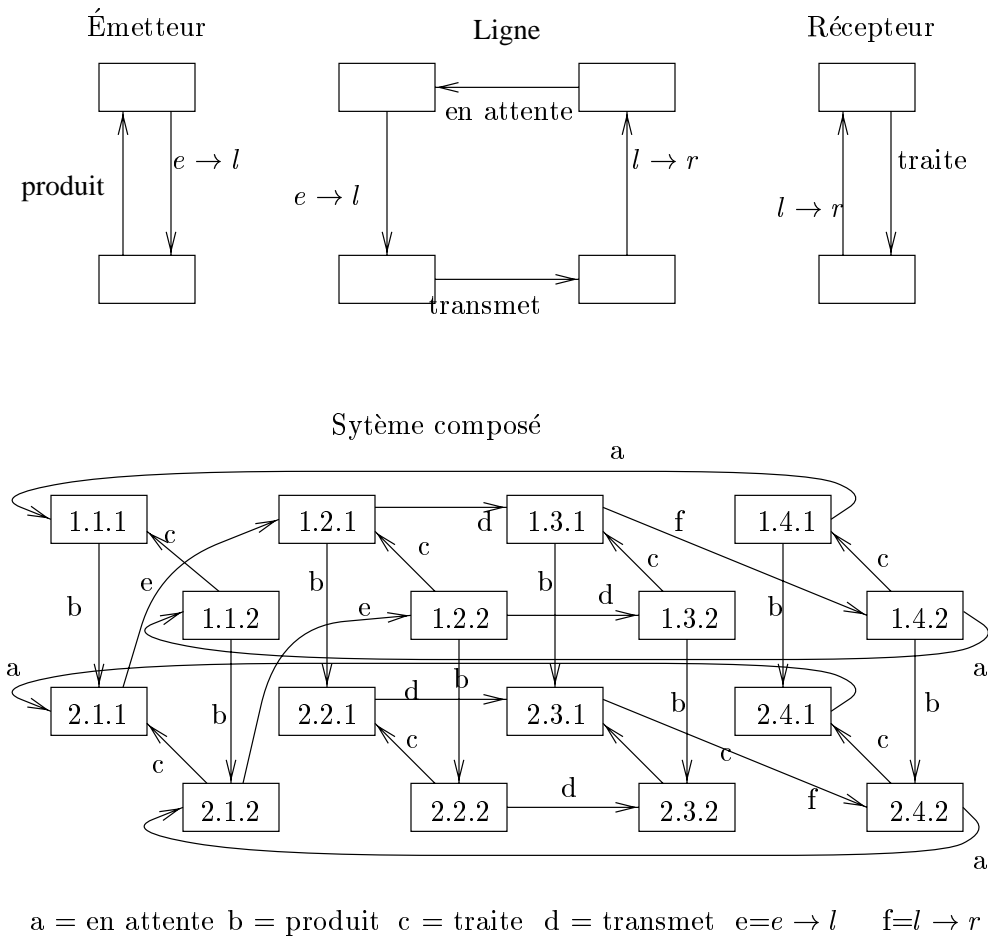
Émetteur

Ligne

Récepteur

$e \to l$

produit

en attente

$e \to l$

$l \to r$

transmet

traite

$l \to r$

Sytème composé

a

1.1.1

1.2.1

d

1.3.1

f

1.4.1

c

c

c

c

e

b

b

b

b

1.1.2

e

1.2.2

d

1.3.2

1.4.2

a

a

b

2.1.1

b

2.2.1

d

2.3.1

b

2.4.1

b

c

c

c

c

2.1.2

2.2.2

d

2.3.2

f

2.4.2

a

a = en attente b = produit c = traite d = transmet e=$e \to l$ f=$l \to r$